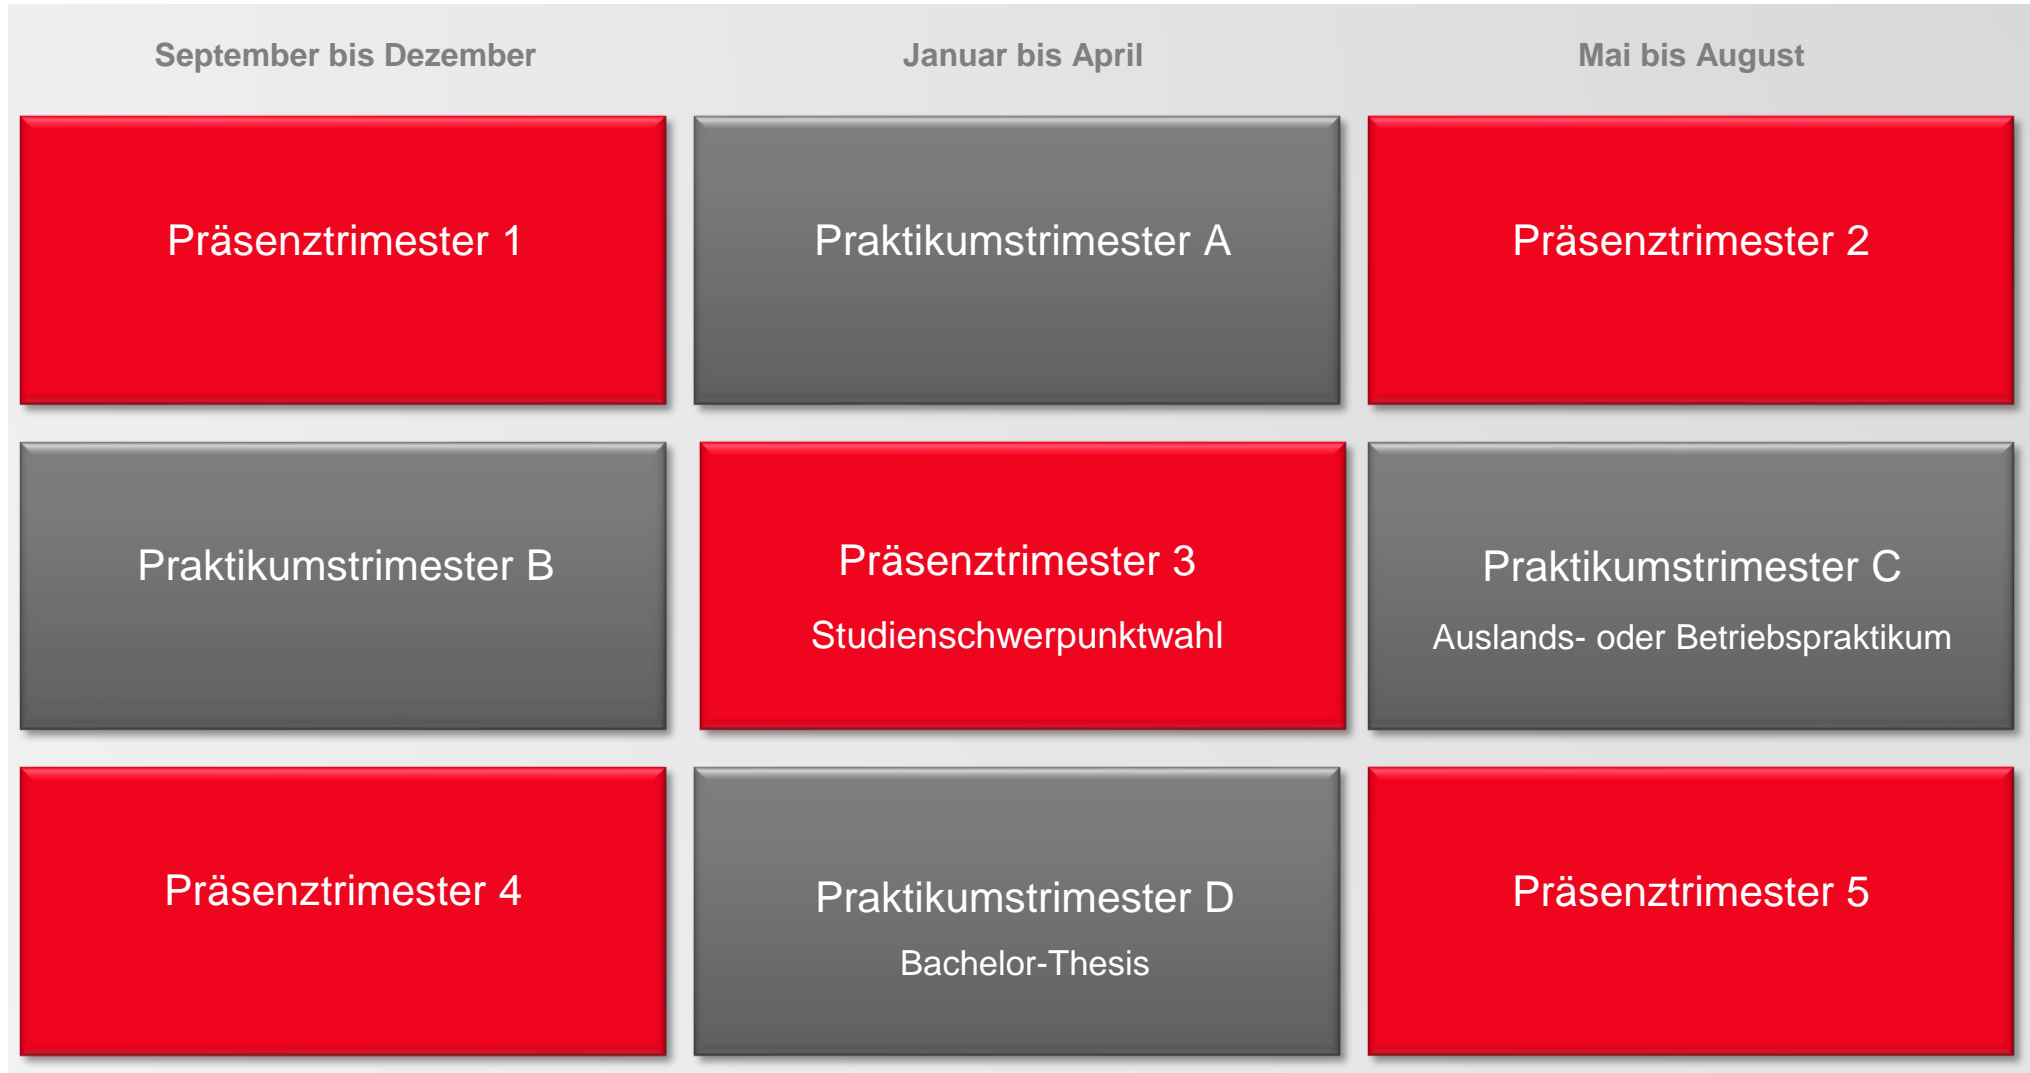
| September bis Dezember | Januar bis April | Mai bis August |
|---|---|---|
| Präsenztrimester 1 | Praktikumstrimester A | Präsenztrimester 2 |
| Praktikumstrimester B | Präsenztrimester 3 Studienschwerpunktwahl | Praktikumstrimester C Auslands- oder Betriebspraktikum |
| Präsenztrimester 4 | Praktikumstrimester D Bachelor-Thesis | Präsenztrimester 5 |